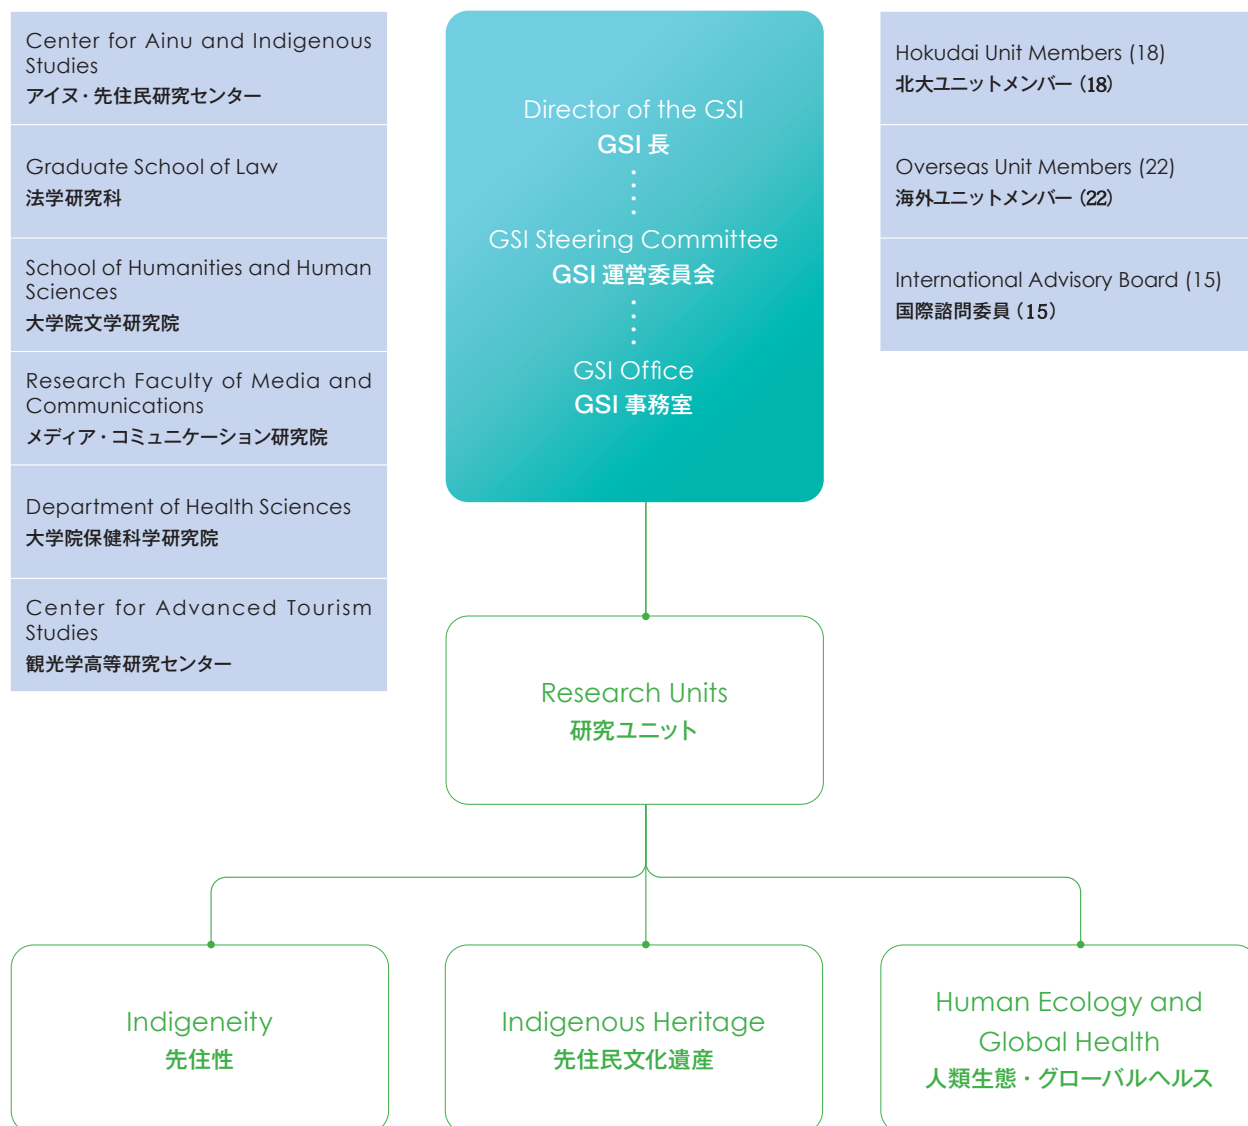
Center for Ainu and Indigenous Studies
アイヌ・先住民研究センター

Graduate School of Law
法学研究科

School of Humanities and Human Sciences
大学院文学研究院

Research Faculty of Media and Communications
メディア・コミュニケーション研究院

Department of Health Sciences
大学院保健科学研究院

Center for Advanced Tourism Studies
観光学高等研究センター

Director of the GSI
GSI 長

GSI Steering Committee
GSI 運営委員会

GSI Office
GSI 事務室

Hokudai Unit Members (18)
北大ユニットメンバー（18）

Overseas Unit Members (22)
海外ユニットメンバー（22）

International Advisory Board (15)
国際諮問委員（15）

Research Units
研究ユニット

Indigeneity
先住性

Indigenous Heritage
先住民文化遺産

Human Ecology and Global Health
人類生態・グローバルヘルス